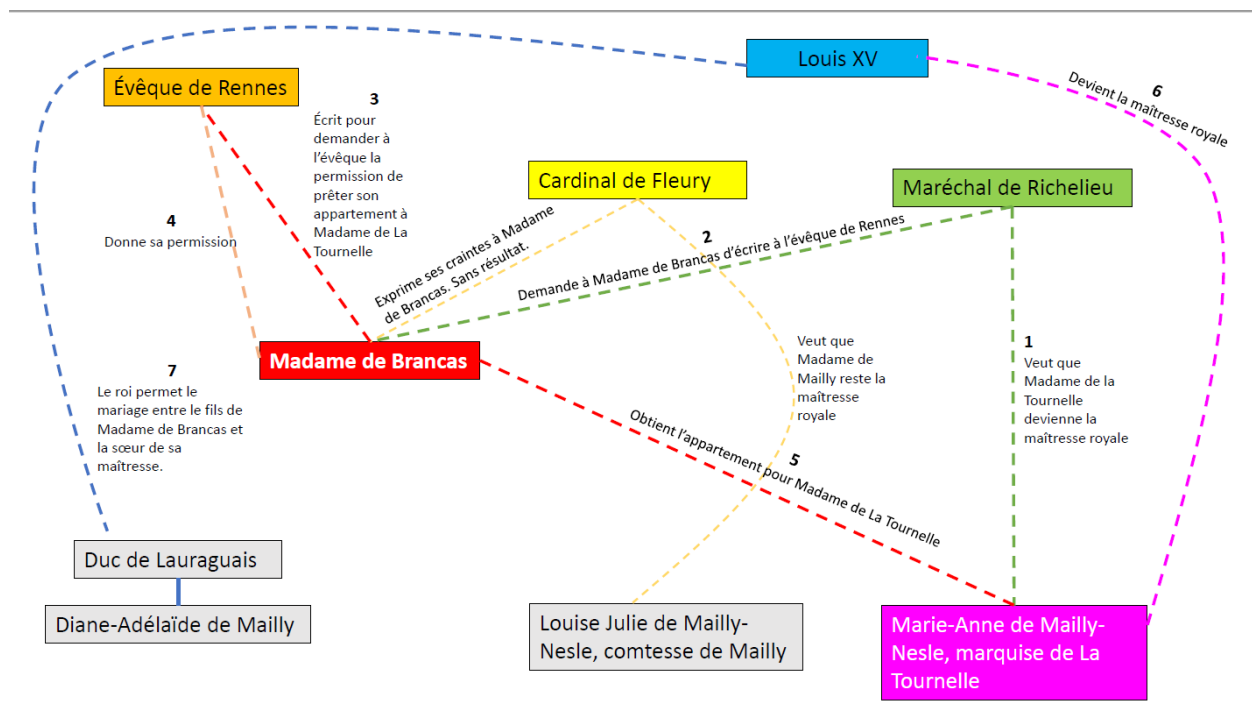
Louis XV

Évêque de Rennes

3
Écrit pour demander à l'évêque la permission de prêter son appartement à Madame de La Tournelle

Cardinal de Fleury

Maréchal de Richelieu

6
Devient la maîtresse royale

4
Donne sa permission

Exprime ses craintes à Madame de Brancas. Sans résultat.

2
Demande à Madame de Brancas d'écrire à l'évêque de Rennes

Madame de Brancas

7
Le roi permet le mariage entre le fils de Madame de Brancas et la sœur de sa maîtresse.

Veut que Madame de Mailly reste la maîtresse royale

1
Veut que Madame de la Tournelle devienne la maîtresse royale

5
Obtient l'appartement pour Madame de La Tournelle

Duc de Lauraguais

Diane-Adélaïde de Mailly

Louise Julie de Mailly-Nesle, comtesse de Mailly

Marie-Anne de Mailly-Nesle, marquise de La Tournelle